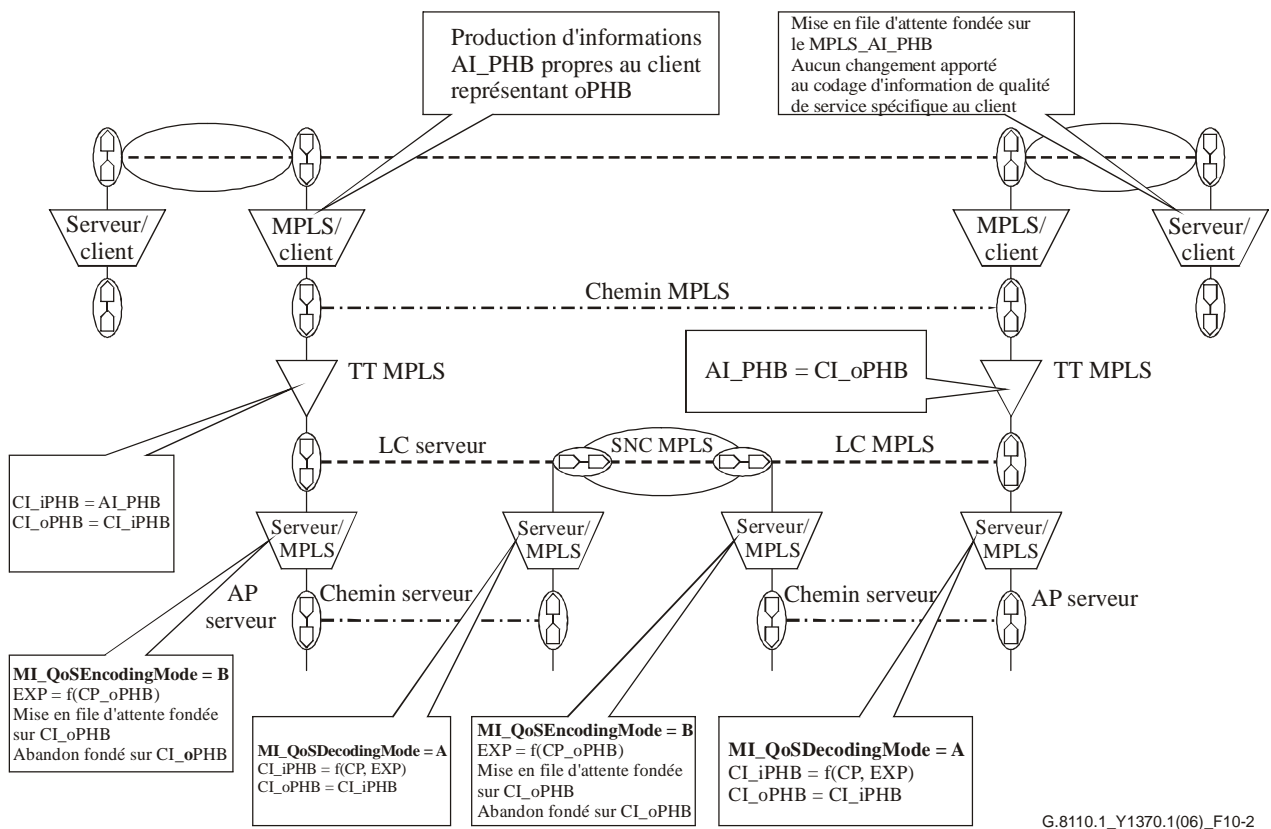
Production d'informations AI_PHB propres au client représentant oPHB

Mise en file d'attente fondée sur le MPLS_AI_PHB
Aucun changement apporté au codage d'information de qualité de service spécifique au client

Serveur/ client

MPLS/ client

MPLS/ client

Serveur/ client

Chemin MPLS

TT MPLS

AI_PHB = CI_oPHB

TT MPLS

LC serveur

SNC MPLS

LC MPLS

CI_iPHB = AI_PHB
CI_oPHB = CI_iPHB

Serveur/ MPLS

Serveur/ MPLS

Serveur/ MPLS

Serveur/ MPLS

AP serveur

Chemin serveur

Chemin serveur

AP serveur

MI_QoSEncodingMode = B
EXP = f(CP_oPHB)
Mise en file d'attente fondée sur CI_oPHB
Abandon fondé sur CI_oPHB

MI_QoSDecodingMode = A
CI_iPHB = f(CP, EXP)
CI_oPHB = CI_iPHB

MI_QoSEncodingMode = B
EXP = f(CP_oPHB)
Mise en file d'attente fondée sur CI_oPHB
Abandon fondé sur CI_oPHB

MI_QoSDecodingMode = A
CI_iPHB = f(CP, EXP)
CI_oPHB = CI_iPHB

G.8110.1_Y1370.1(06)_F10-2